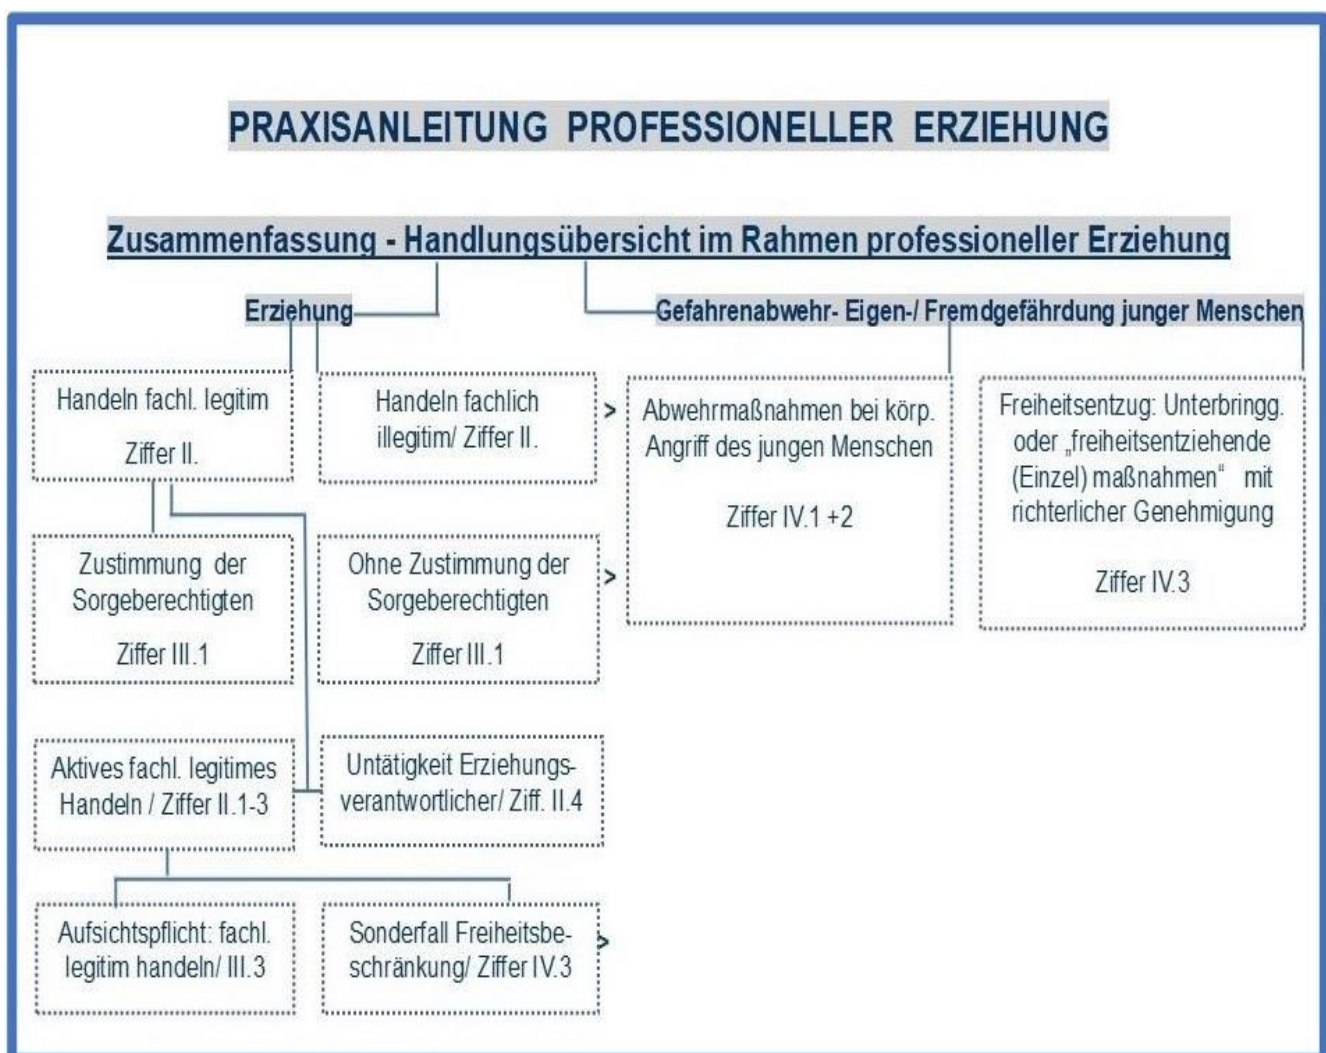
PRAXISANLEITUNG PROFESSIONELLER ERZIEHUNG

Zusammenfassung - Handlungsübersicht im Rahmen professioneller Erziehung

Erziehung

Gefahrenabwehr- Eigen-/ Fremdgefährdung junger Menschen

Handeln fachl. legitim
Ziffer II.

Handeln fachlich illegitim/ Ziffer II.

>

Abwehrmaßnahmen bei körp. Angriff des jungen Menschen
Ziffer IV.1 +2

Freiheitsentzug: Unterbringg. oder „freiheitsentziehende (Einzel) maßnahmen" mit richterlicher Genehmigung
Ziffer IV.3

Zustimmung der Sorgeberechtigten
Ziffer III.1

Ohne Zustimmung der Sorgeberechtigten
Ziffer III.1

>

Aktives fachl. legitimes Handeln / Ziffer II.1-3

Untätigkeit Erziehungsverantwortlicher/ Ziff. II.4

Aufsichtspflicht: fachl. legitim handeln/ III.3

Sonderfall Freiheitsbeschränkung/ Ziffer IV.3

>